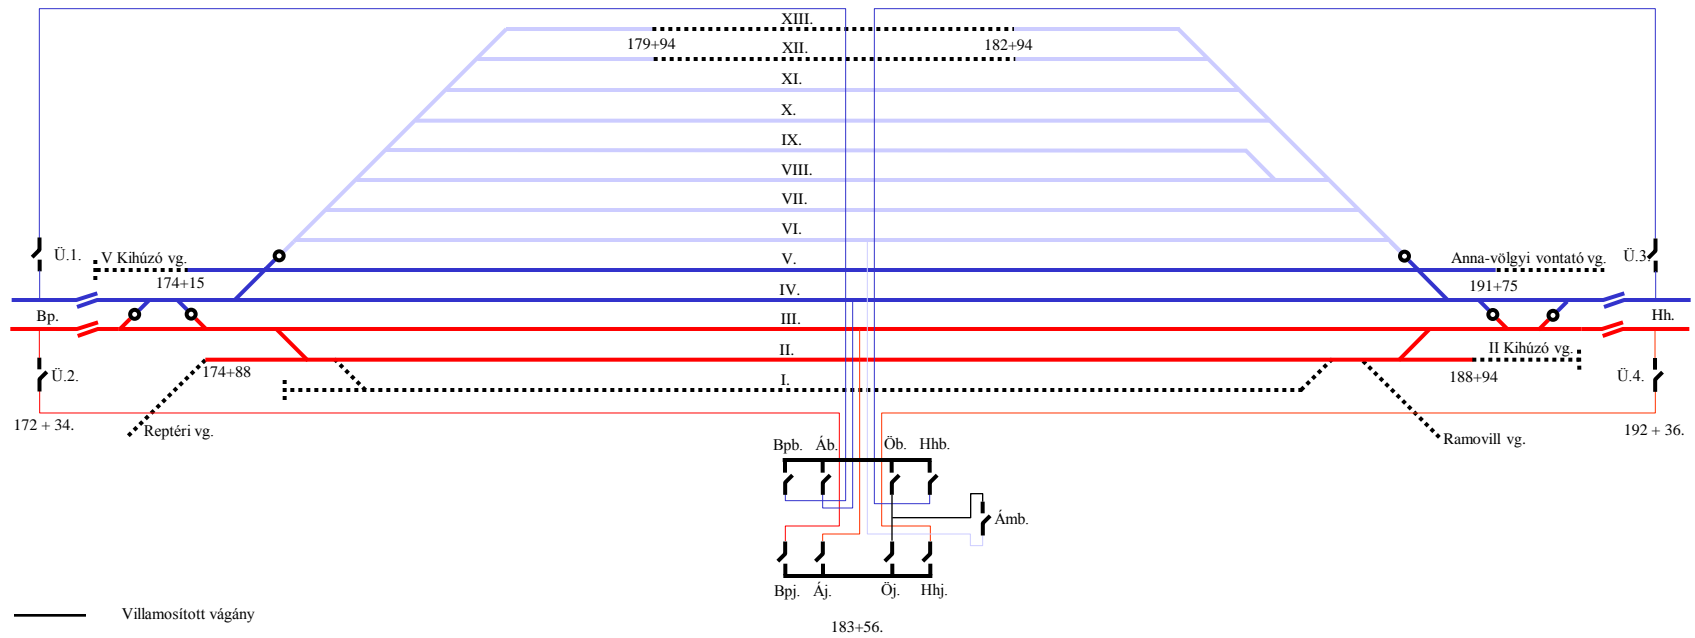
XIII.
179+94
XII.
182+94
XI.
X.
IX.
VIII.
VII.
VI.
Ü.1.
V Kihúzó vg.
V.
Anna-völgyi vontató vg.
Ü.3.
174+15
IV.
191+75
Bp.
III.
Hh.
II.
II Kihúzó vg.
Ü.2.
174+88
I.
188+94
Ü.4.
172 + 34.
Reptéri vg.
Ramovill vg.
192 + 36.
Bpb.
Áb.
Öb.
Hhb.
Ámb.
Bpj.
Áj.
Öj.
Hhj.
Villamosított vágány
183+56.